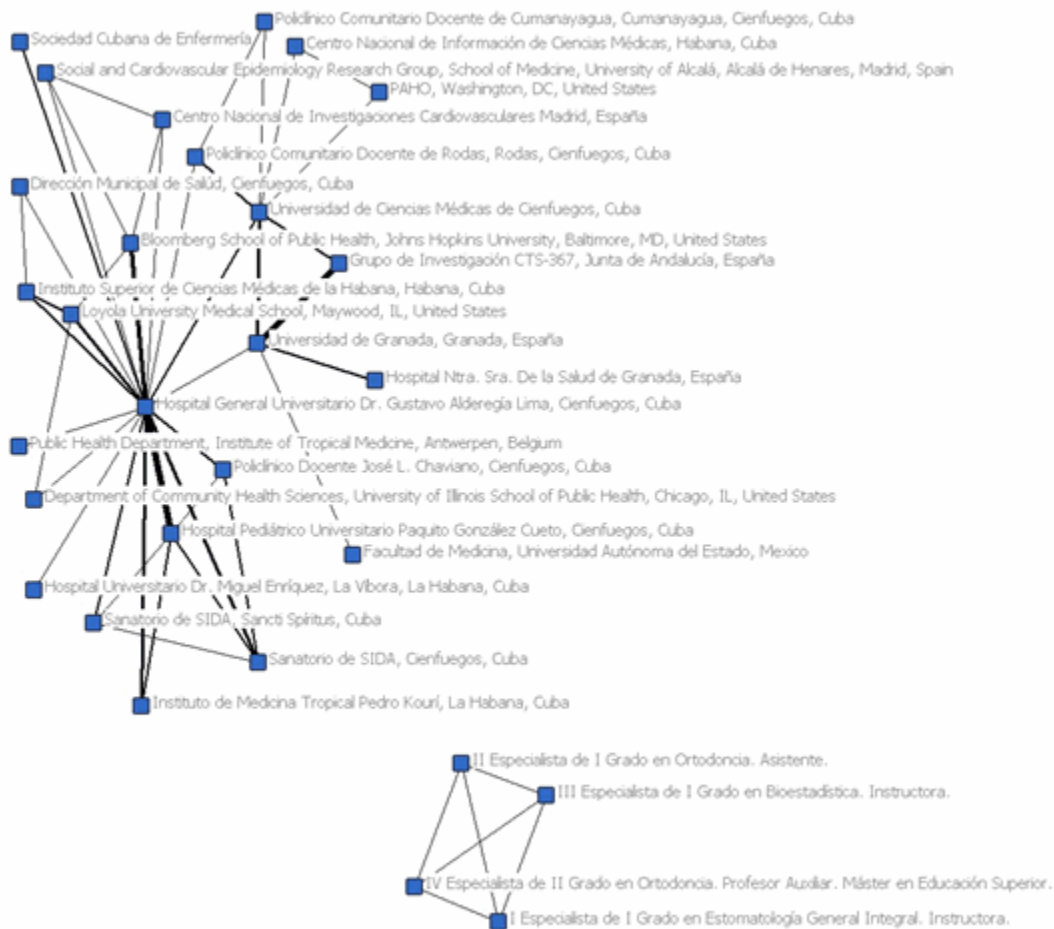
Policlínico Comunitario Docente de Cumanayagua, Cumanayagua, Cienfuegos, Cuba
Sociedad Cubana de Enfermería
Centro Nacional de Información de Ciencias Médicas, Habana, Cuba
Social and Cardiovascular Epidemiology Research Group, School of Medicine, University of Alcalá, Alcalá de Henares, Madrid, Spain
PAHO, Washington, DC, United States
Centro Nacional de Investigaciones Cardiovasculares Madrid, España
Policlínico Comunitario Docente de Rodas, Rodas, Cienfuegos, Cuba
Dirección Municipal de Salud, Cienfuegos, Cuba
Universidad de Ciencias Médicas de Cienfuegos, Cuba
Bloomberg School of Public Health, Johns Hopkins University, Baltimore, MD, United States
Grupo de Investigación CTS-367, Junta de Andalucía, España
Instituto Superior de Ciencias Médicas de la Habana, Habana, Cuba
Loyola University Medical School, Maywood, IL, United States
Universidad de Granada, Granada, España
Hospital Ntra. Sra. De la Salud de Granada, España
Hospital General Universitario Dr. Gustavo Alderegía Lima, Cienfuegos, Cuba
Public Health Department, Institute of Tropical Medicine, Antwerpen, Belgium
Policlínico Docente José L. Chaviano, Cienfuegos, Cuba
Department of Community Health Sciences, University of Illinois School of Public Health, Chicago, IL, United States
Hospital Pediátrico Universitario Paquito González Cueto, Cienfuegos, Cuba
Facultad de Medicina, Universidad Autónoma del Estado, Mexico
Hospital Universitario Dr. Miguel Enríquez, La Víbora, La Habana, Cuba
Sanatorio de SIDA, Sancti Spíritus, Cuba
Sanatorio de SIDA, Cienfuegos, Cuba
Instituto de Medicina Tropical Pedro Kourí, La Habana, Cuba
II Especialista de I Grado en Ortodoncia. Asistente.
III Especialista de I Grado en Bioestadística. Instructora.
IV Especialista de II Grado en Ortodoncia. Profesor Auxiliar. Máster en Educación Superior.
I Especialista de I Grado en Estomatología General Integral. Instructora.